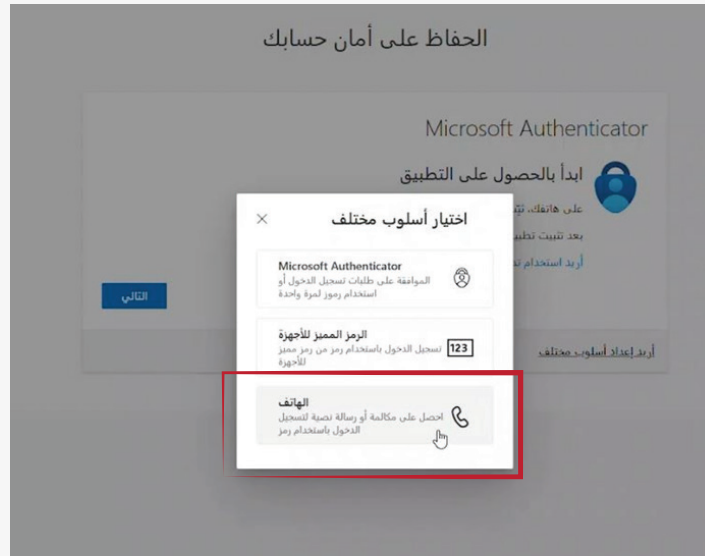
الحفاظ على أمان حسابك

Microsoft Authenticator

ابدأ بالحصول على التطبيق

على هاتفك، ثبّ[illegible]

بعد تثبيت تطبي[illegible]

أريد استخدام تط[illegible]

التالي

أريد إعداد أسلوب مختلف

اختيار أسلوب مختلف

×

Microsoft Authenticator
الموافقة على طلبات تسجيل الدخول أو استخدام رموز لمرة واحدة

الرمز المميز للأجهزة
تسجيل الدخول باستخدام رمز من رمز مميز للأجهزة

123

الهاتف
احصل على مكالمة أو رسالة نصية لتسجيل الدخول باستخدام رمز